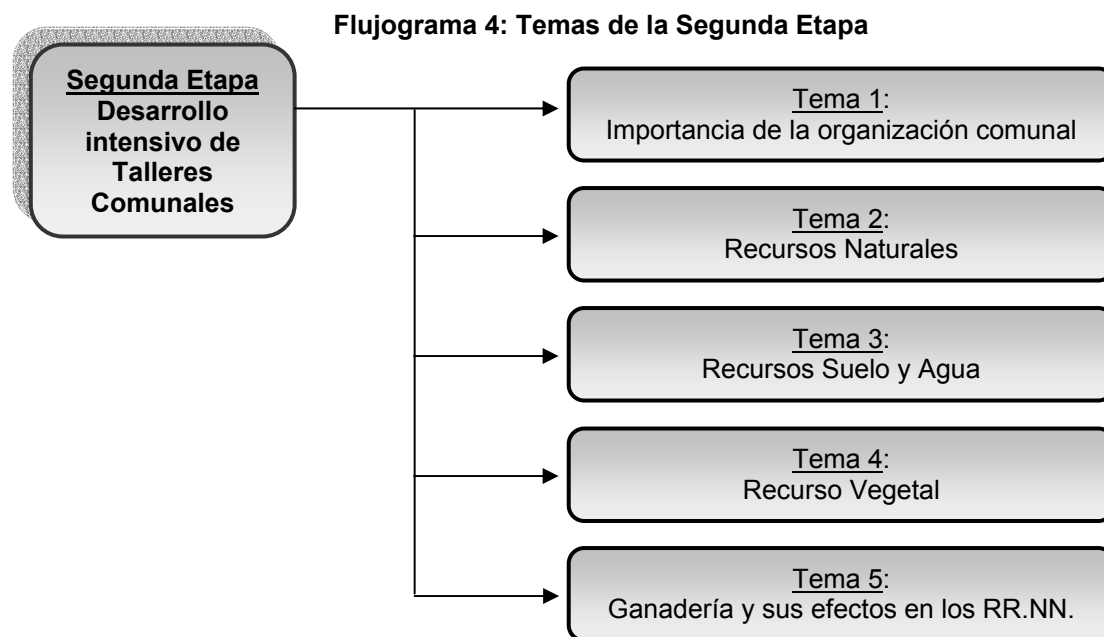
Flujograma 4: Temas de la Segunda Etapa

Segunda Etapa
Desarrollo intensivo de Talleres Comunales

Tema 1:
Importancia de la organización comunal

Tema 2:
Recursos Naturales

Tema 3:
Recursos Suelo y Agua

Tema 4:
Recurso Vegetal

Tema 5:
Ganadería y sus efectos en los RR.NN.